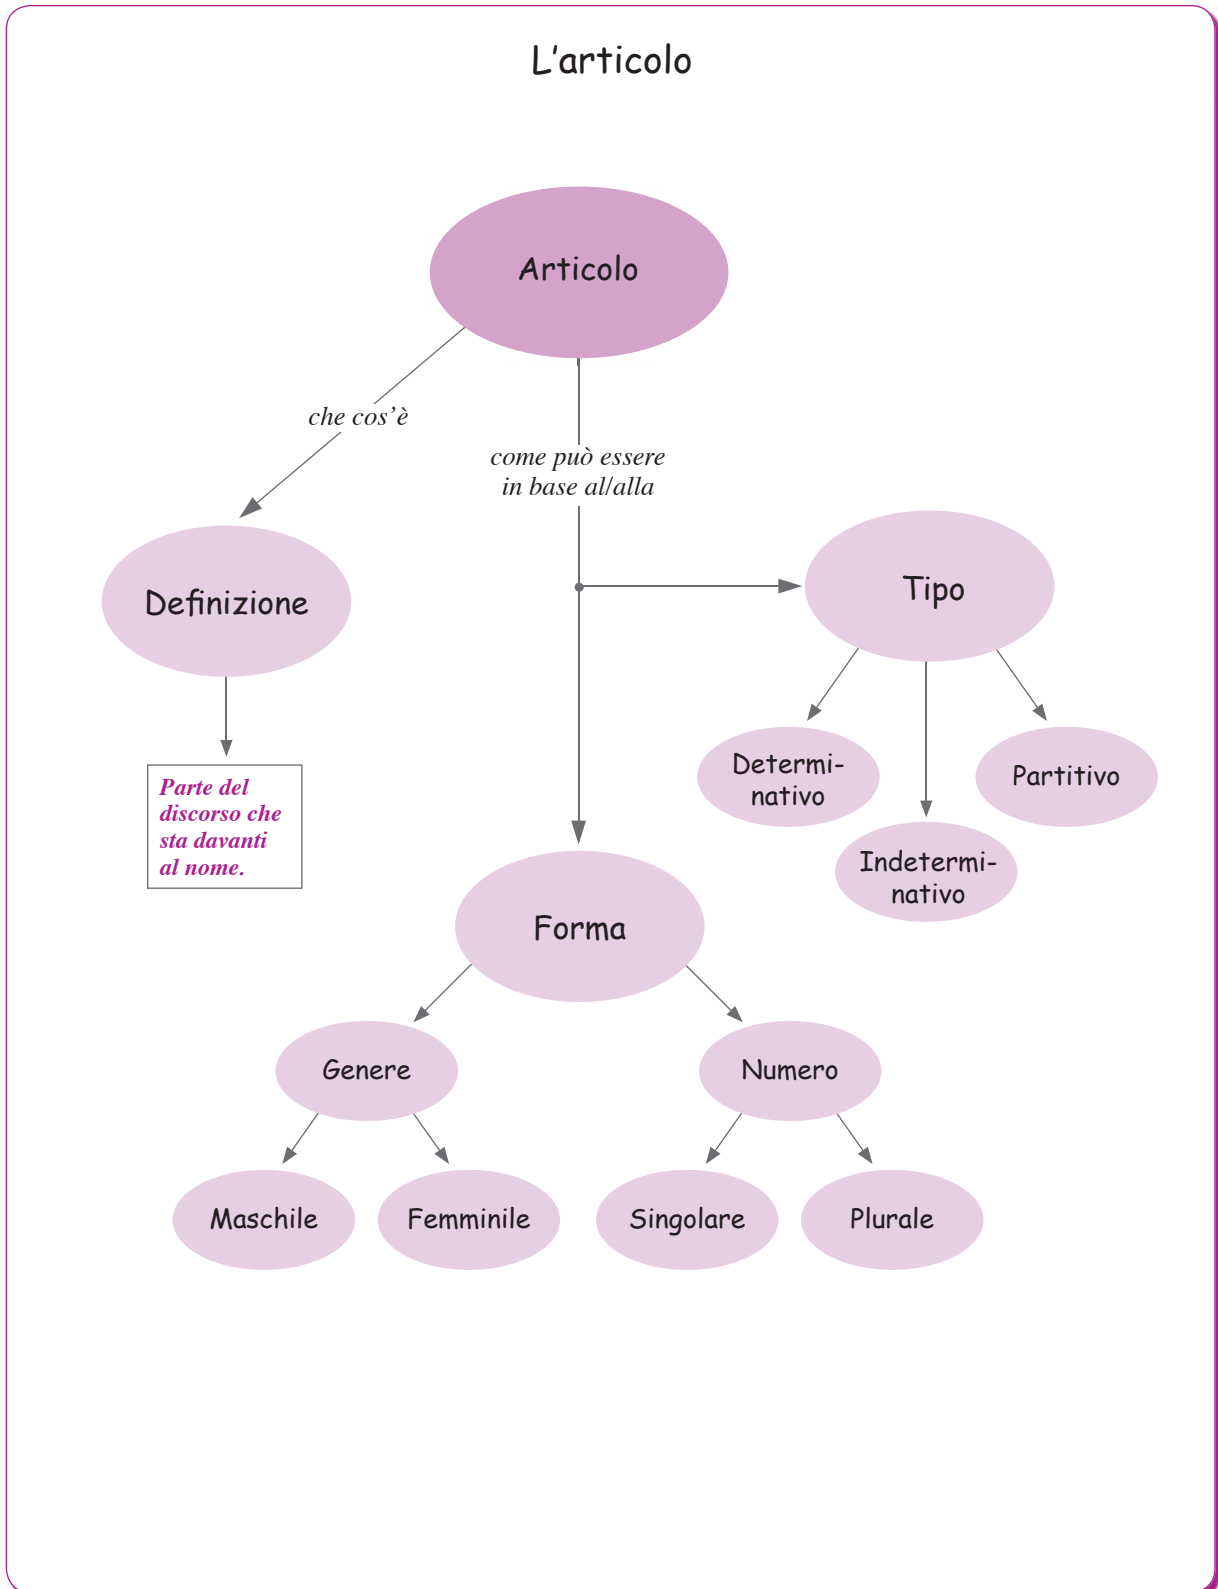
L’articolo

Articolo

che cos’è

come può essere in base al/alla

Definizione

Parte del discorso che sta davanti al nome.

Tipo

Determinativo

Indeterminativo

Partitivo

Forma

Genere

Numero

Maschile

Femminile

Singolare

Plurale